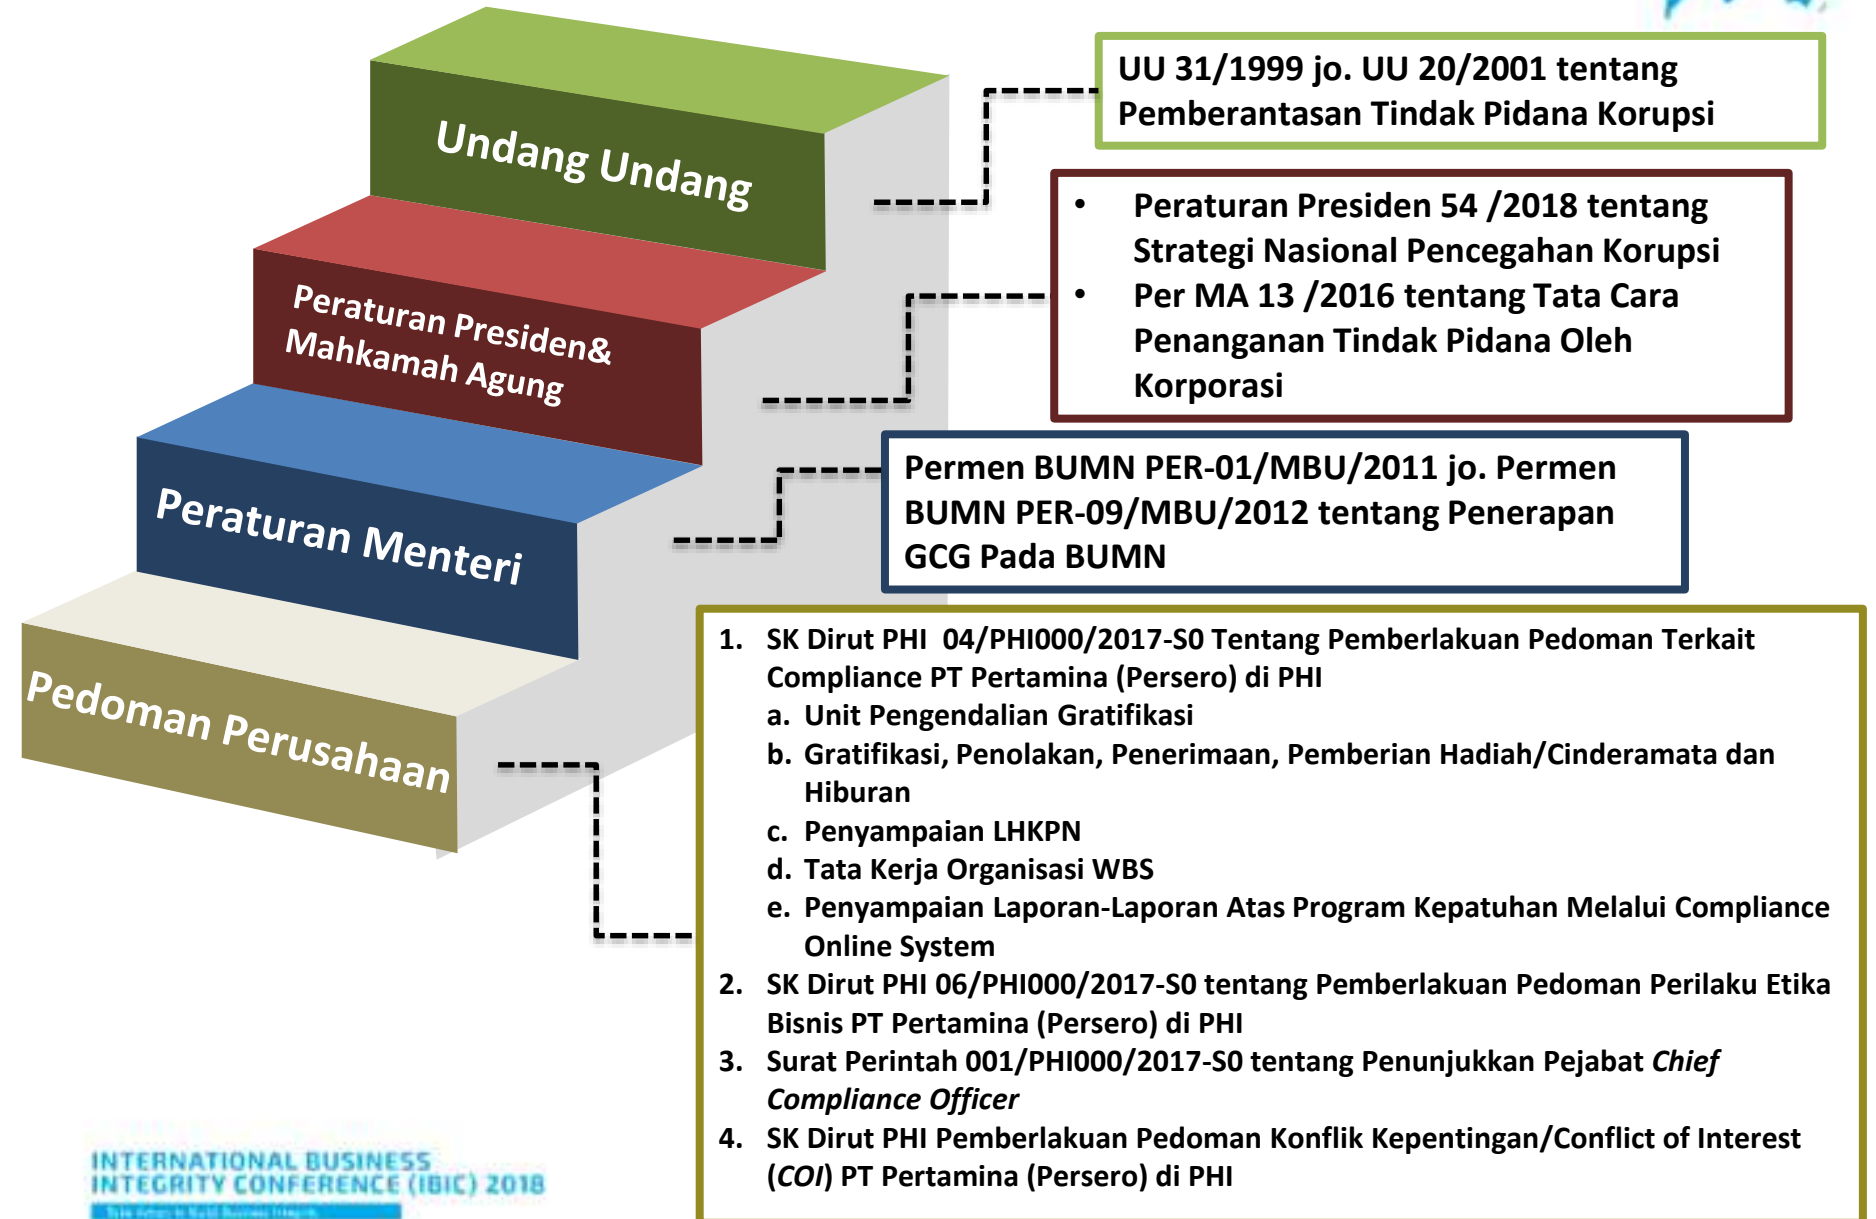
Undang Undang

Peraturan Presiden& Mahkamah Agung

Peraturan Menteri

Pedoman Perusahaan

UU 31/1999 jo. UU 20/2001 tentang Pemberantasan Tindak Pidana Korupsi

• Peraturan Presiden 54 /2018 tentang Strategi Nasional Pencegahan Korupsi
• Per MA 13 /2016 tentang Tata Cara Penanganan Tindak Pidana Oleh Korporasi

Permen BUMN PER-01/MBU/2011 jo. Permen BUMN PER-09/MBU/2012 tentang Penerapan GCG Pada BUMN

1. SK Dirut PHI 04/PHI000/2017-S0 Tentang Pemberlakuan Pedoman Terkait Compliance PT Pertamina (Persero) di PHI
a. Unit Pengendalian Gratifikasi
b. Gratifikasi, Penolakan, Penerimaan, Pemberian Hadiah/Cinderamata dan Hiburan
c. Penyampaian LHKPN
d. Tata Kerja Organisasi WBS
e. Penyampaian Laporan-Laporan Atas Program Kepatuhan Melalui Compliance Online System
2. SK Dirut PHI 06/PHI000/2017-S0 tentang Pemberlakuan Pedoman Perilaku Etika Bisnis PT Pertamina (Persero) di PHI
3. Surat Perintah 001/PHI000/2017-S0 tentang Penunjukkan Pejabat *Chief Compliance Officer*
4. SK Dirut PHI Pemberlakuan Pedoman Konflik Kepentingan/Conflict of Interest (*COI*) PT Pertamina (Persero) di PHI

INTERNATIONAL BUSINESS INTEGRITY CONFERENCE (IBIC) 2018
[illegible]